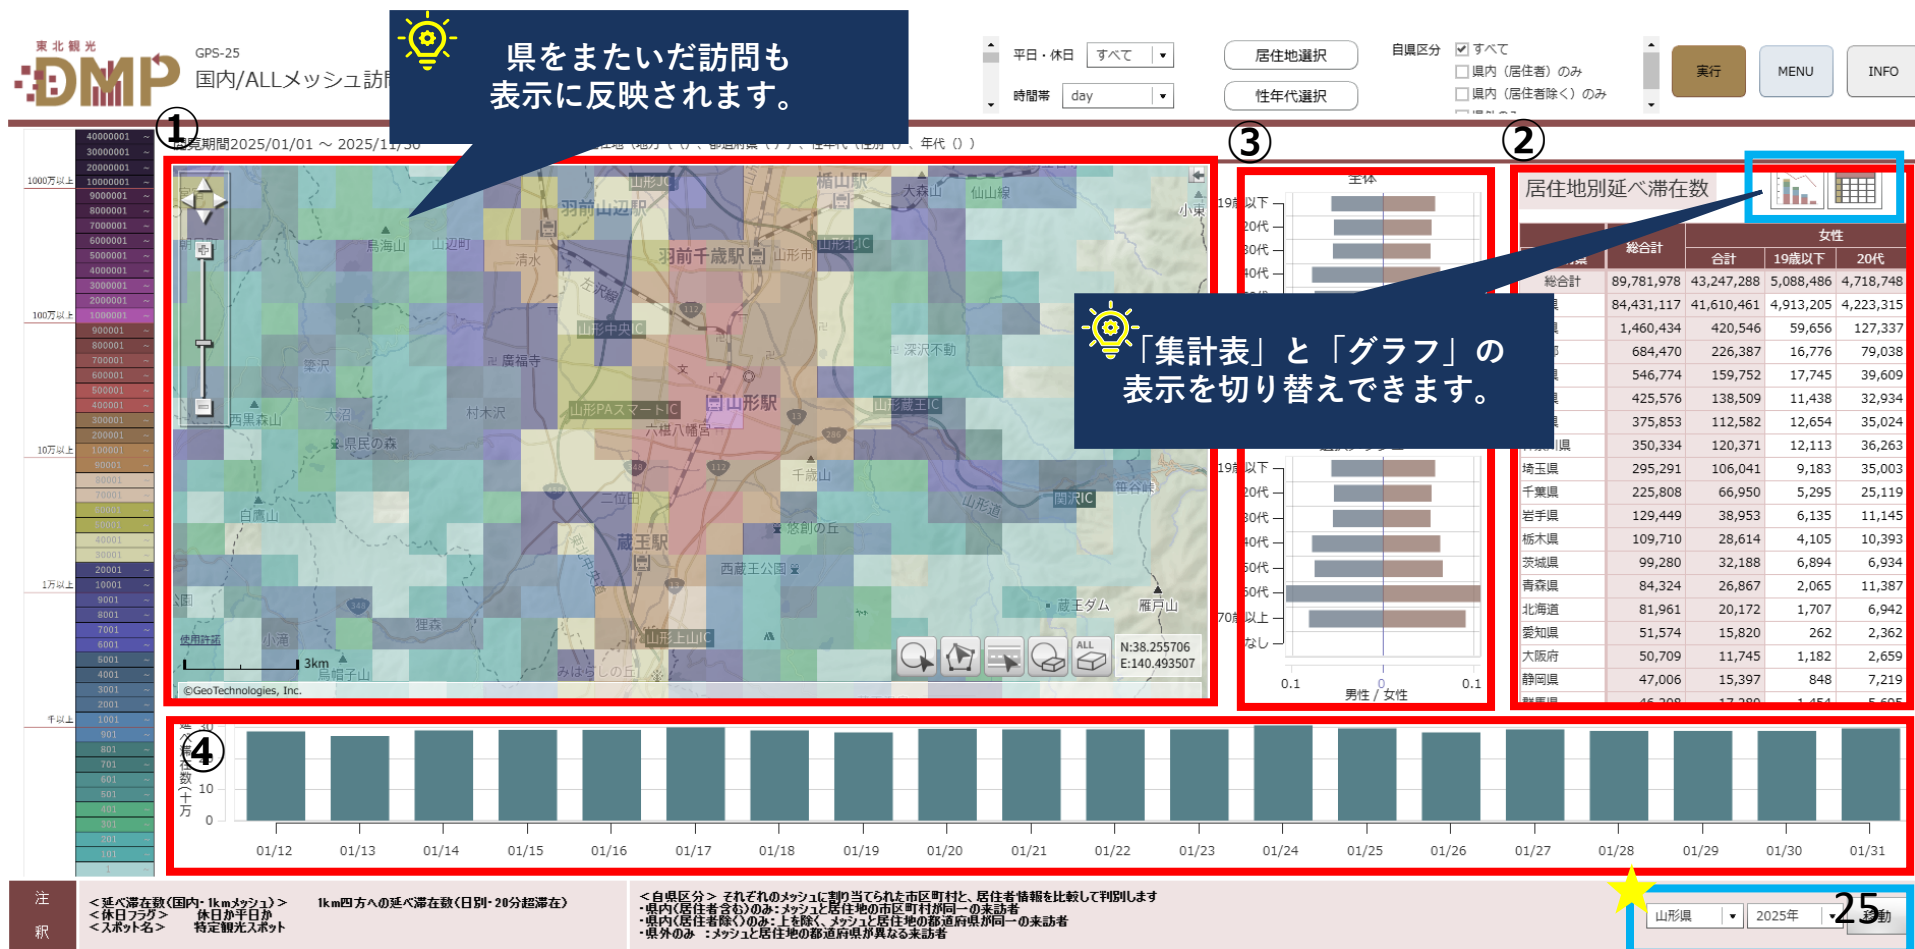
東北観光 DMP

GPS-25

国内/ALLメッシュ訪

県をまたいだ訪問も表示に反映されます。

平日・休日 すべて

時間帯 day

居住地選択

性年代選択

自県区分 すべて

県内（居住者）のみ

県内（居住者除く）のみ

実行

MENU

INFO

①

期間2025/01/01 ～ 2025/11/30

②

③

居住地別延べ滞在数

「集計表」と「グラフ」の表示を切り替えできます。

| | 総合計 | 女性 合計 | 19歳以下 | 20代 |
|---|---|---|---|---|
| 総合計 | 89,781,978 | 43,247,288 | 5,088,486 | 4,718,748 |
| 県 | 84,431,117 | 41,610,461 | 4,913,205 | 4,223,315 |
| | 1,460,434 | 420,546 | 59,656 | 127,337 |
| | 684,470 | 226,387 | 16,776 | 79,038 |
| | 546,774 | 159,752 | 17,745 | 39,609 |
| | 425,576 | 138,509 | 11,438 | 32,934 |
| | 375,853 | 112,582 | 12,654 | 35,024 |
| 川県 | 350,334 | 120,371 | 12,113 | 36,263 |
| 埼玉県 | 295,291 | 106,041 | 9,183 | 35,003 |
| 千葉県 | 225,808 | 66,950 | 5,295 | 25,119 |
| 岩手県 | 129,449 | 38,953 | 6,135 | 11,145 |
| 栃木県 | 109,710 | 28,614 | 4,105 | 10,393 |
| 茨城県 | 99,280 | 32,188 | 6,894 | 6,934 |
| 青森県 | 84,324 | 26,867 | 2,065 | 11,387 |
| 北海道 | 81,961 | 20,172 | 1,707 | 6,942 |
| 愛知県 | 51,574 | 15,820 | 262 | 2,362 |
| 大阪府 | 50,709 | 11,745 | 1,182 | 2,659 |
| 静岡県 | 47,006 | 15,397 | 848 | 7,219 |

全体

19歳以下 20代 30代 40代 50代 60代 70歳以上 なし

0.1 0 0.1

男性 / 女性

羽前千歳駅 山形駅 蔵王駅 山形JCT 羽前山辺駅 山形中央IC 山形PAスマートIC 山形蔵王IC 山形上山IC 関沢IC 蔵王ダム 雁戸山 千歳山 西蔵王公園 県民の森 白鷹山 大沼 村木沢 鳥海山 山辺町 清水 廣福寺 漆沢 西黒森山 六椹八幡宮 悠創の丘 仙山線 大森山 深沢不動 狸森 小滝 烏帽子山 みはらしの丘 山形自動車道 山形道 ©GeoTechnologies, Inc. 使用許諾 3km N:38.255706 E:140.493507

④

延べ滞在数（十万） 30 10 0

01/12 01/13 01/14 01/15 01/16 01/17 01/18 01/19 01/20 01/21 01/22 01/23 01/24 01/25 01/26 01/27 01/28 01/29 01/30 01/31

1000万以上 100万以上 10万以上 1万以上 千以上

注釈

＜延べ滞在数（国内・1kmメッシュ）＞ 1km四方への延べ滞在数（日別・20分超滞在）
＜休日フラグ＞ 休日か平日か
＜スポット名＞ 特定観光スポット

＜自県区分＞ それぞれのメッシュに割り当てられた市区町村と、居住者情報を比較して判別します
・県内（居住者含む）のみ：メッシュと居住地の市区町村が同一の来訪者
・県内（居住者除く）のみ：上を除く、メッシュと居住地の都道府県が同一の来訪者
・県外のみ ：メッシュと居住地の都道府県が異なる来訪者

山形県 2025年 移動

25